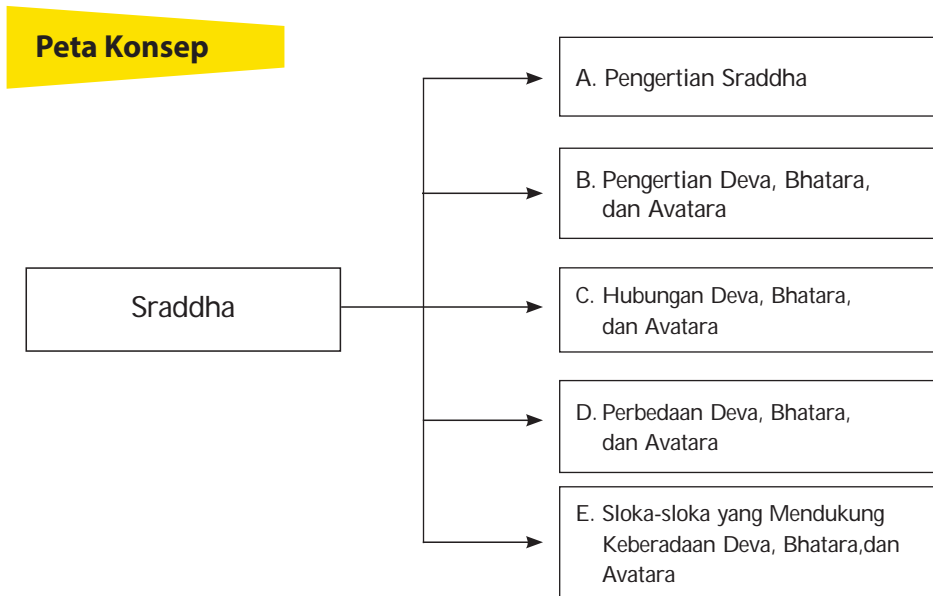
Peta Konsep

Sraddha

A. Pengertian Sraddha

B. Pengertian Deva, Bhatara, dan Avatara

C. Hubungan Deva, Bhatara, dan Avatara

D. Perbedaan Deva, Bhatara, dan Avatara

E. Sloka-sloka yang Mendukung Keberadaan Deva, Bhatara,dan Avatara